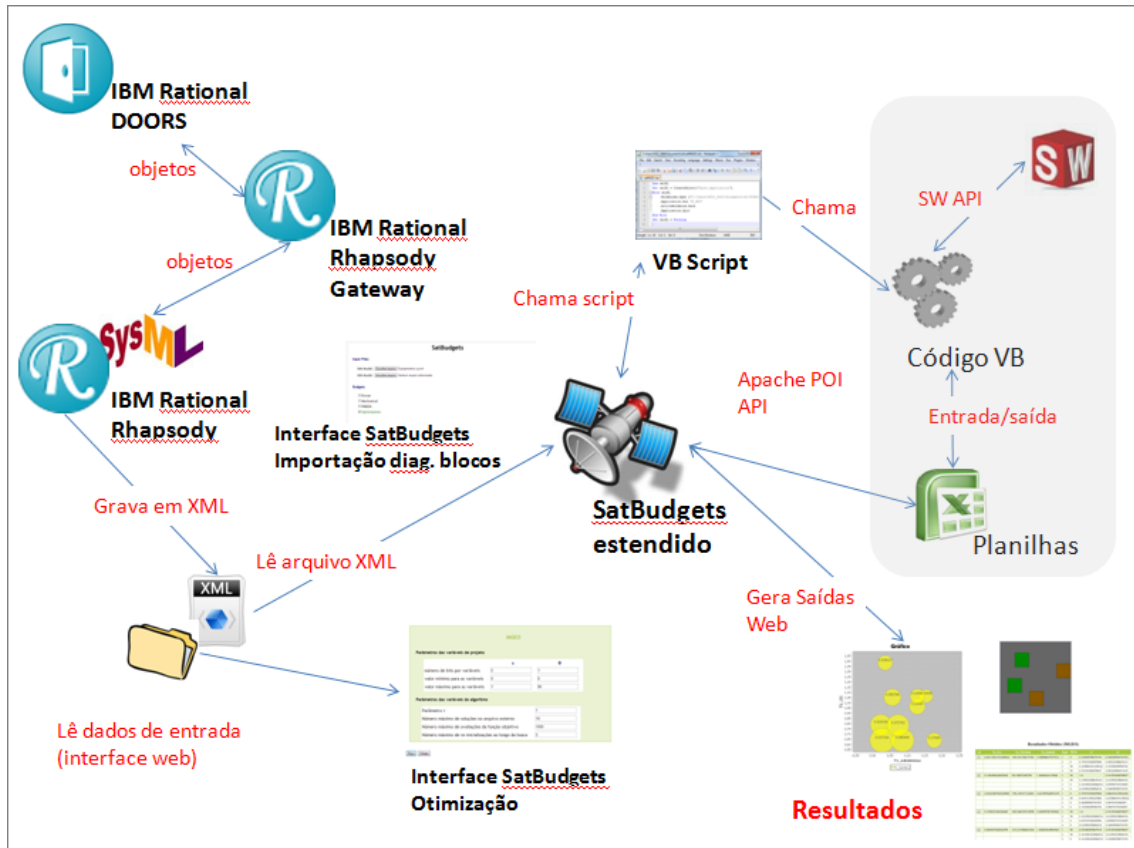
IBM Rational DOORS

objetos

IBM Rational Rhapsody Gateway

objetos

SysML

IBM Rational Rhapsody

SatBudgets

Interface SatBudgets Importação diag. blocos

VB Script

Chama script

Chama

SW API

SW

Código VB

Apache POI API

Entrada/saída

SatBudgets estendido

Planilhas

Grava em XML

Lê arquivo XML

XML

Gera Saídas Web

Gráfico

Lê dados de entrada (interface web)

Interface SatBudgets Otimização

Resultados